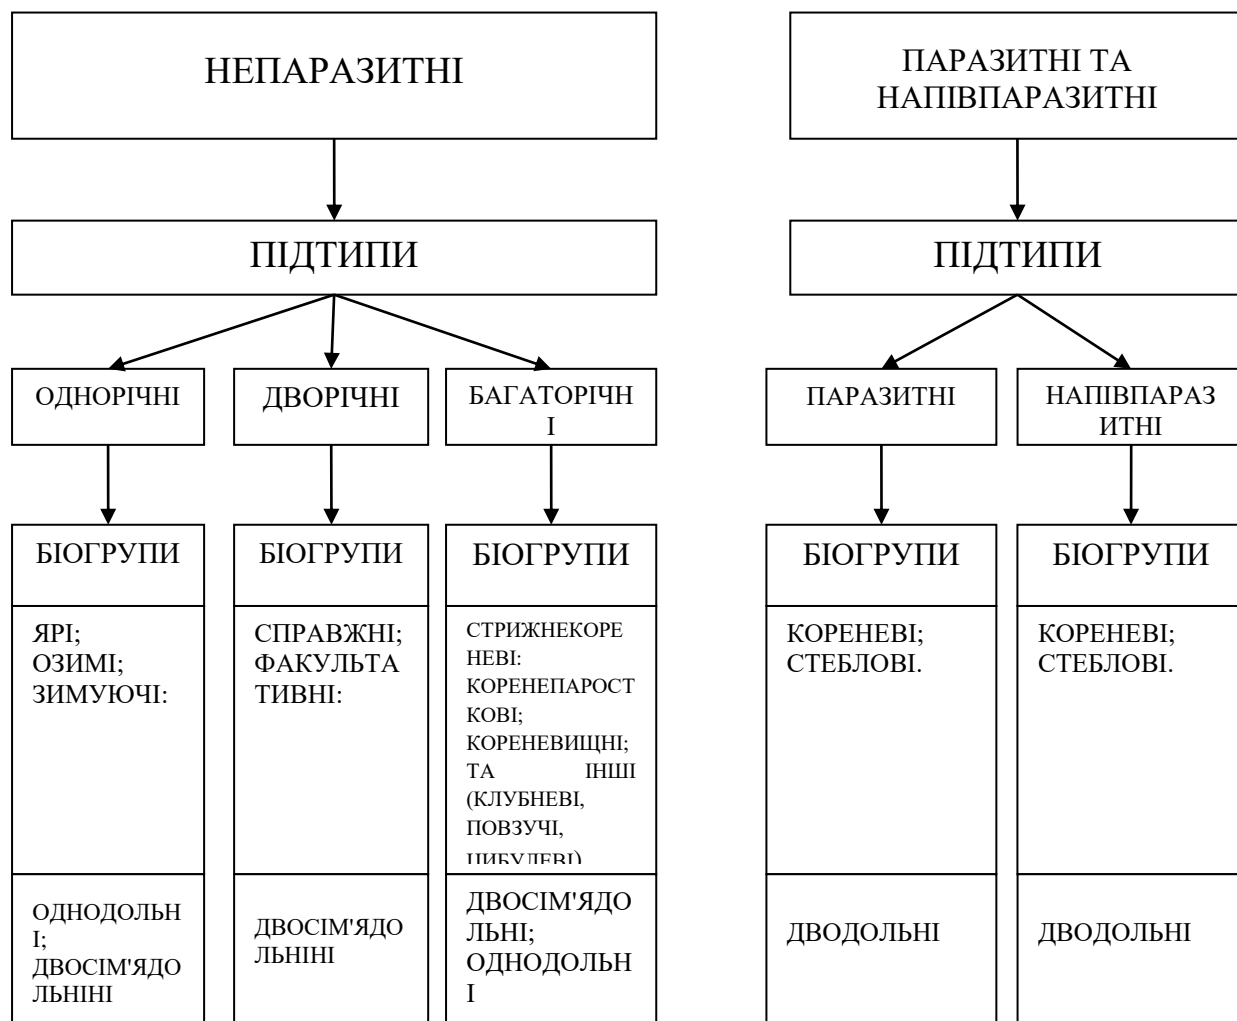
НЕПАРАЗИТНІ

ПІДТИПИ

ОДНОРІЧНІ

ДВОРІЧНІ

БАГАТОРІЧНІ

БІОГРУПИ

БІОГРУПИ

БІОГРУПИ

ЯРІ; ОЗИМІ; ЗИМУЮЧІ:

СПРАВЖНІ; ФАКУЛЬТАТИВНІ:

СТРИЖНЕКОРЕНЕВІ: КОРЕНЕПАРОСТКОВІ; КОРЕНЕВИЩНІ; ТА ІНШІ (КЛУБНЕВІ, ПОВЗУЧІ, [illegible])

ОДНОДОЛЬНІ; ДВОСІМ'ЯДОЛЬНІНІ

ДВОСІМ'ЯДОЛЬНІНІ

ДВОСІМ'ЯДОЛЬНІ; ОДНОДОЛЬНІ

ПАРАЗИТНІ ТА НАПІВПАРАЗИТНІ

ПІДТИПИ

ПАРАЗИТНІ

НАПІВПАРАЗИТНІ

БІОГРУПИ

БІОГРУПИ

КОРЕНЕВІ; СТЕБЛОВІ.

КОРЕНЕВІ; СТЕБЛОВІ.

ДВОДОЛЬНІ

ДВОДОЛЬНІ